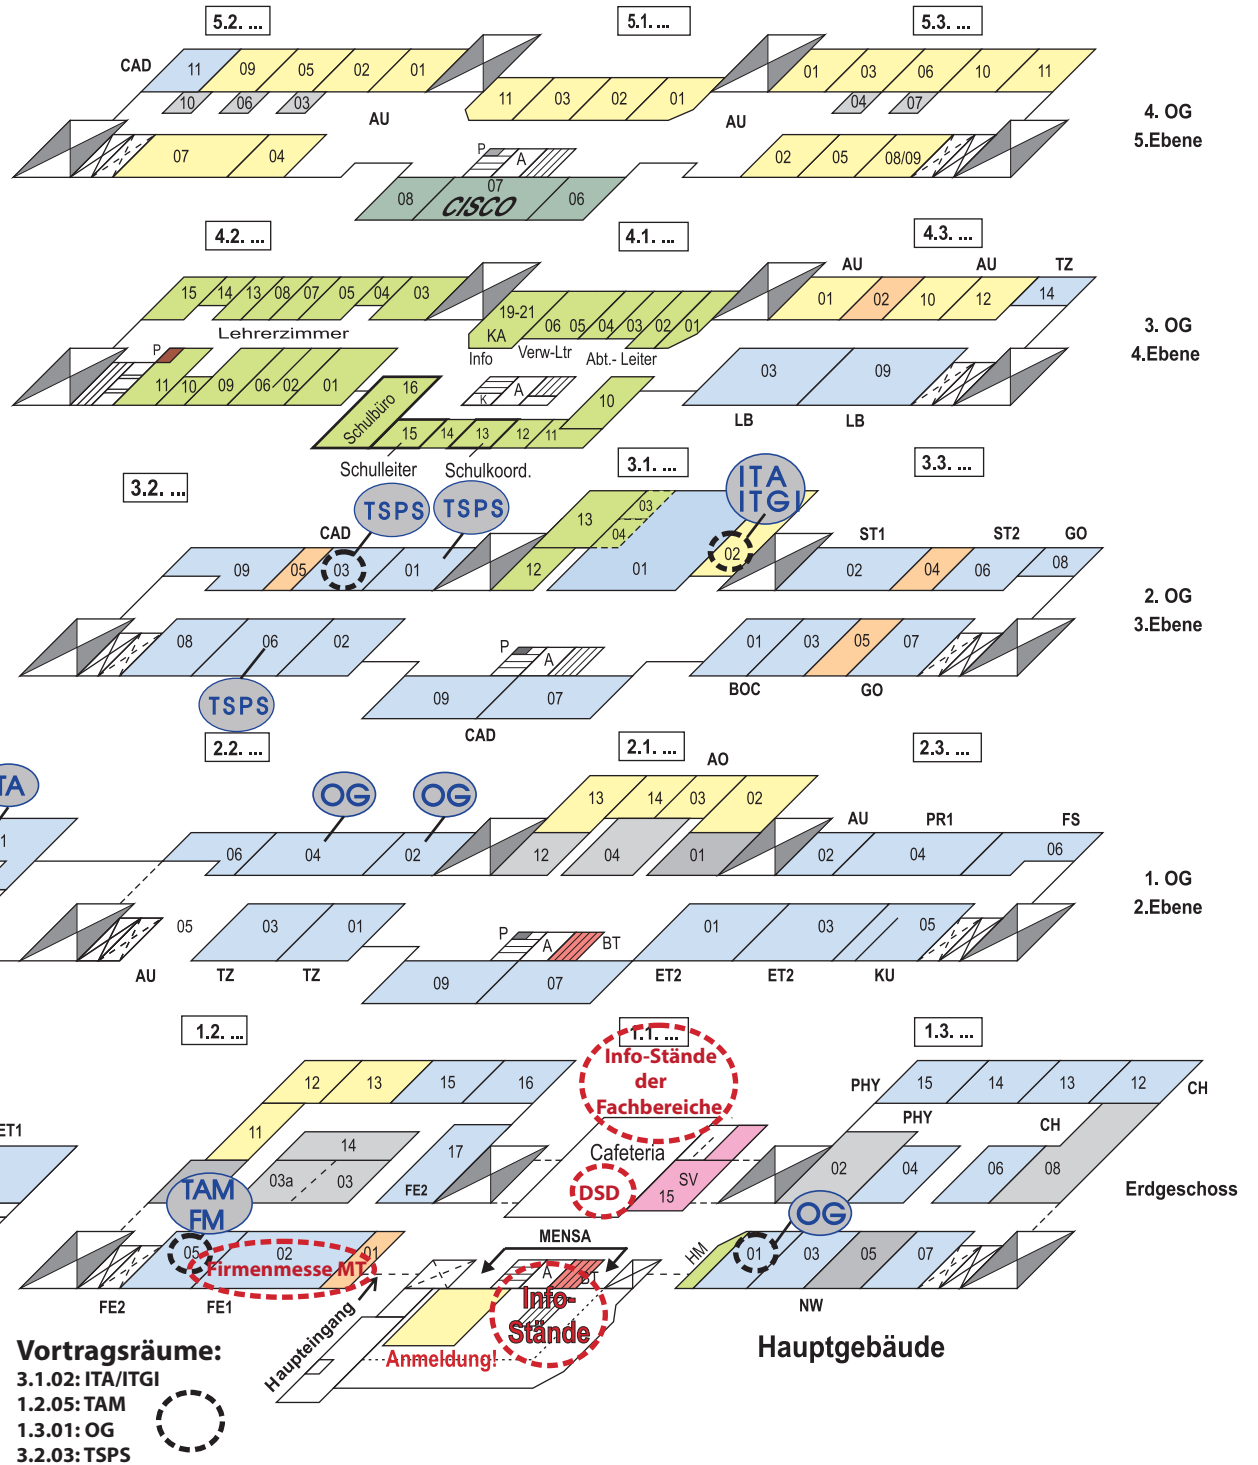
5.2. ...
5.1. ...
5.3. ...

CAD
11 09 05 02 01
10 06 03
AU
11 03 02 01
01 03 06 10 11
04 07
AU
4. OG
5.Ebene
07 04
P A
07
08 CISCO 06
02 05 08/09

4.2. ...
4.1. ...
4.3. ...
AU AU TZ
15 14 13 08 07 05 04 03
19-21
KA
06 05 04 03 02 01
01 02 10 12 14
Lehrerzimmer
Info Verw-Ltr Abt.- Leiter
3. OG
4.Ebene
P
11 10 09 06 02 01
Schulbüro 16
A
K
10
03 09
15 14 13 12 11
LB LB
Schulleiter Schulkoord.

3.2. ...
3.1. ...
3.3. ...
TSPS TSPS
ITA ITGI
13 03 04
CAD
ST1 ST2 GO
09 05 03 01
12 01
02
02 04 06 08
2. OG
3.Ebene
08 06 02
P A
01 03 05 07
09 07
BOC GO
TSPS
CAD

2.2. ...
2.1. ...
2.3. ...
ITA
AO
OG OG
13 14 03 02
AU PR1 FS
1
06 04 02
12 04 01
02 04 06
1. OG
2.Ebene
05 03 01
P A BT
01 03 05
AU TZ TZ
09 07
ET2 ET2 KU

1.2. ...
1.1. ...
1.3. ...
Info-Stände der Fachbereiche
12 13 15 16
PHY 15 14 13 12 CH
ET1
11
14
17
Cafeteria
PHY CH
03a 03
TAM FM
FE2
DSD
SV 15
02 04 06 08
Erdgeschoss
OG
MENSA
05 02 01
Firmenmesse MT
A BT
HM
01 03 05 07
FE2 FE1
Haupteingang
Info-Stände
NW
Anmeldung!
Hauptgebäude

Vortragsräume:
3.1.02: ITA/ITGI
1.2.05: TAM
1.3.01: OG
3.2.03: TSPS